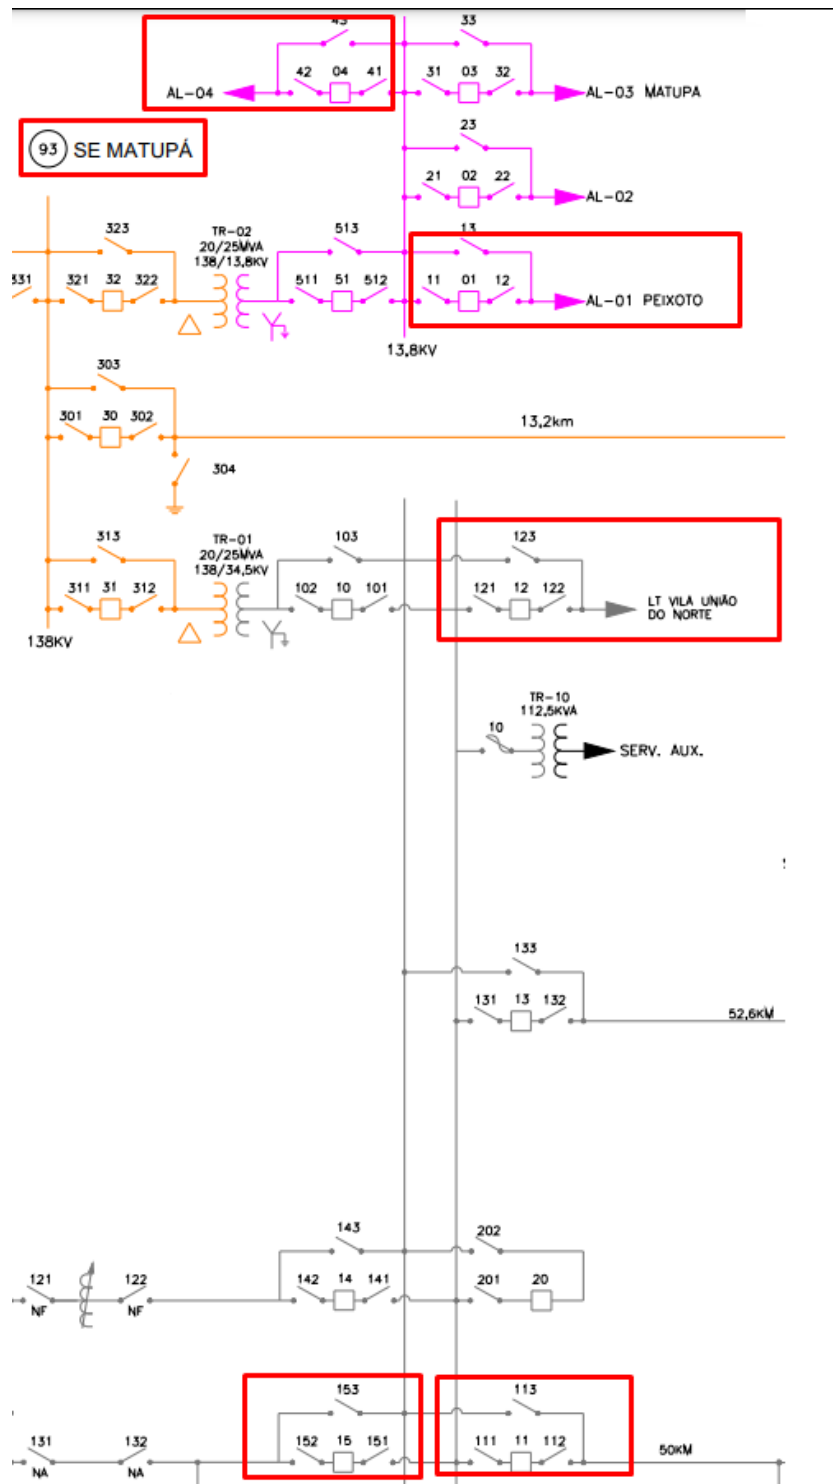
43
33
42 04 41
31 03 32
AL-04
AL-03 MATUPA
93 SE MATUPÁ
23
21 02 22
AL-02
323
TR-02
20/25MVA
138/13,8KV
513
13
331
321 32 322
511 51 512
11 01 12
AL-01 PEIXOTO
13,8KV
303
301 30 302
13,2km
304
313
TR-01
20/25MVA
138/34,5KV
103
123
311 31 312
102 10 101
121 12 122
LT VILA UNIÃO DO NORTE
138KV
TR-10
112,5KVA
10
SERV. AUX.
133
131 13 132
52,6KM
143
202
121
NF
122
NF
142 14 141
201 20
153
113
131
NA
132
NA
152 15 151
111 11 112
50KM